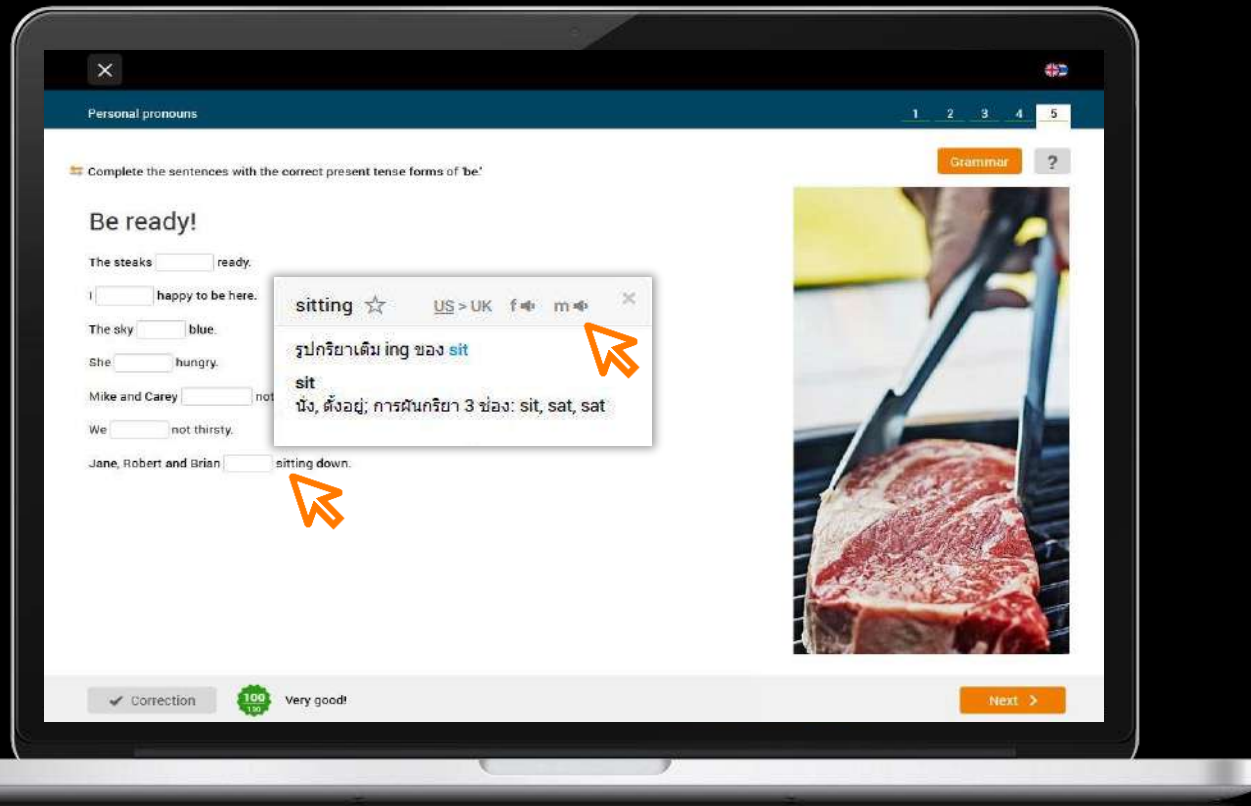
Personal pronouns

1 2 3 4 5

Complete the sentences with the correct present tense forms of 'be.'

Grammar ?

Be ready!

The steaks ready.

I happy to be here.

The sky blue.

She hungry.

Mike and Carey not

We not thirsty.

Jane, Robert and Brian sitting down.

sitting ☆ US > UK f m ×

รูปกริยาเติม ing ของ sit

sit
นั่ง, ตั้งอยู่; การผันกริยา 3 ช่อง: sit, sat, sat

Correction 100 130 Very good!

Next >